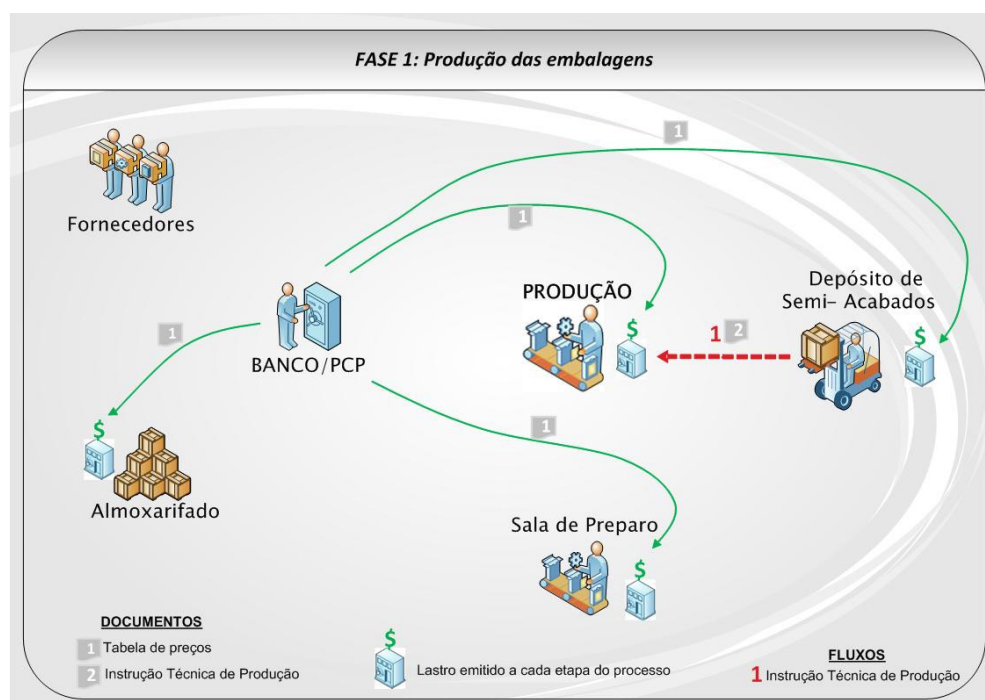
FASE 1: Produção das embalagens

Fornecedores

1

1

BANCO/PCP

PRODUÇÃO

$

1 2

Depósito de Semi– Acabados

$

1

$

Almoxarifado

1

Sala de Preparo

$

DOCUMENTOS

1 Tabela de preços

2 Instrução Técnica de Produção

$

Lastro emitido a cada etapa do processo

FLUXOS

1 Instrução Técnica de Produção